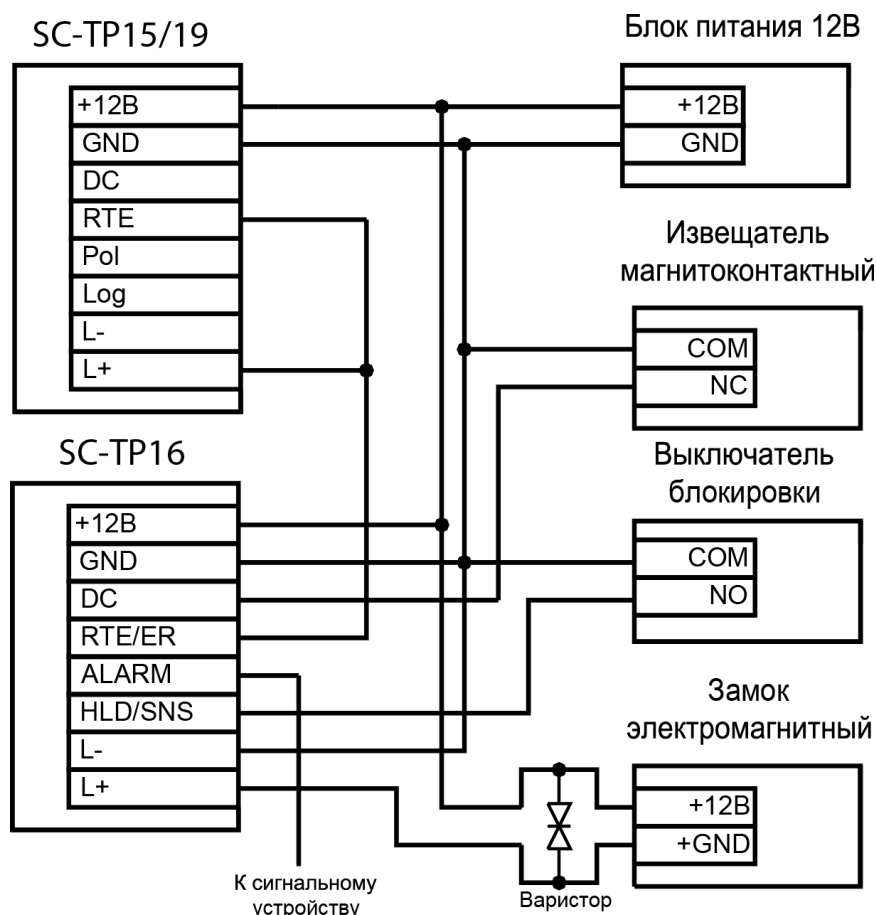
SC-TP15/19

+12В
GND
DC
RTE
Pol
Log
L-
L+

Блок питания 12В

+12В
GND

Извещатель магнитоконтактный

COM
NC

SC-TP16

+12В
GND
DC
RTE/ER
ALARM
HLD/SNS
L-
L+

Выключатель блокировки

COM
NO

Замок электромагнитный

+12В
+GND

К сигнальному устройству

Варистор